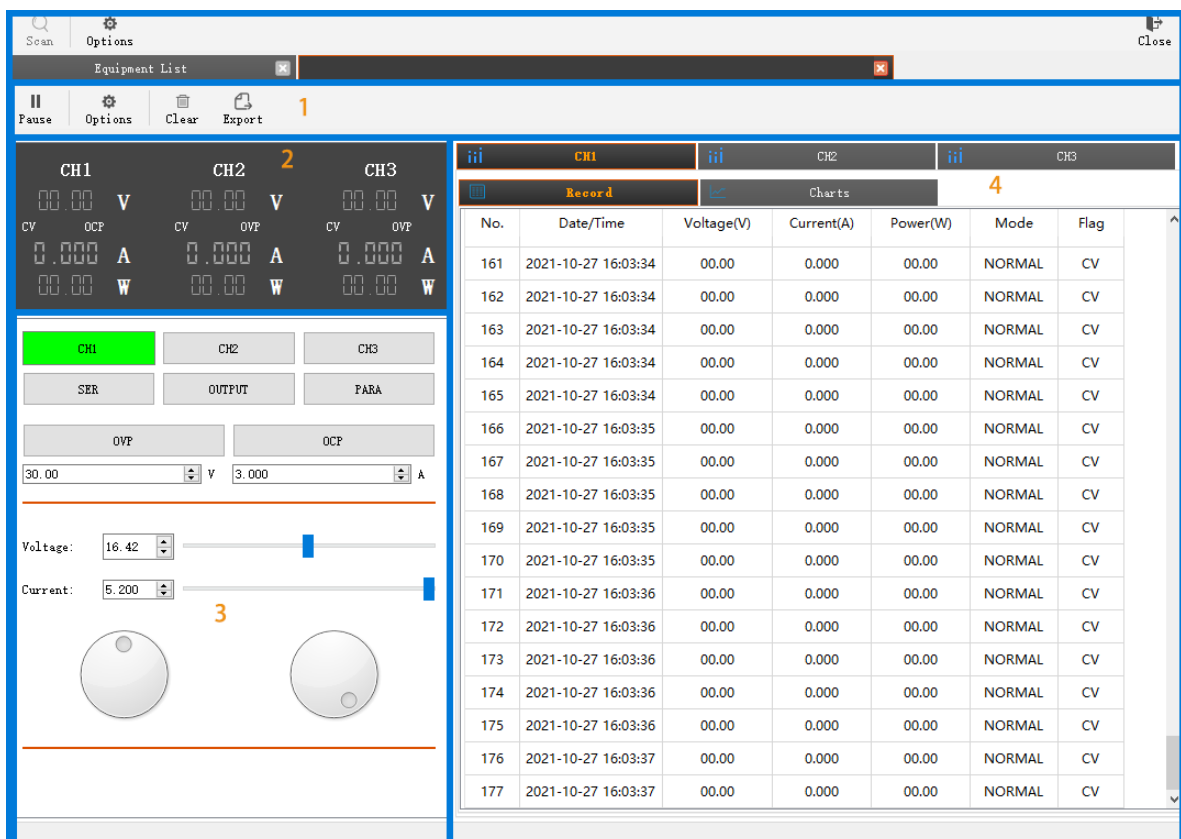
Scan Options Close

Equipment List

Pause Options Clear Export 1

CH1 CH2 2 CH3
00.00 V 00.00 V 00.00 V
CV OCP CV OVP CV OVP
0.000 A 0.000 A 0.000 A
00.00 W 00.00 W 00.00 W

CH1 CH2 CH3
SER OUTPUT PARA
OVP OCP
30.00 V 3.000 A

Voltage: 16.42
Current: 5.200
3

CH1 CH2 CH3
Record Charts 4

| No. | Date/Time | Voltage(V) | Current(A) | Power(W) | Mode | Flag |
|---|---|---|---|---|---|---|
| 161 | 2021-10-27 16:03:34 | 00.00 | 0.000 | 00.00 | NORMAL | CV |
| 162 | 2021-10-27 16:03:34 | 00.00 | 0.000 | 00.00 | NORMAL | CV |
| 163 | 2021-10-27 16:03:34 | 00.00 | 0.000 | 00.00 | NORMAL | CV |
| 164 | 2021-10-27 16:03:34 | 00.00 | 0.000 | 00.00 | NORMAL | CV |
| 165 | 2021-10-27 16:03:34 | 00.00 | 0.000 | 00.00 | NORMAL | CV |
| 166 | 2021-10-27 16:03:35 | 00.00 | 0.000 | 00.00 | NORMAL | CV |
| 167 | 2021-10-27 16:03:35 | 00.00 | 0.000 | 00.00 | NORMAL | CV |
| 168 | 2021-10-27 16:03:35 | 00.00 | 0.000 | 00.00 | NORMAL | CV |
| 169 | 2021-10-27 16:03:35 | 00.00 | 0.000 | 00.00 | NORMAL | CV |
| 170 | 2021-10-27 16:03:35 | 00.00 | 0.000 | 00.00 | NORMAL | CV |
| 171 | 2021-10-27 16:03:36 | 00.00 | 0.000 | 00.00 | NORMAL | CV |
| 172 | 2021-10-27 16:03:36 | 00.00 | 0.000 | 00.00 | NORMAL | CV |
| 173 | 2021-10-27 16:03:36 | 00.00 | 0.000 | 00.00 | NORMAL | CV |
| 174 | 2021-10-27 16:03:36 | 00.00 | 0.000 | 00.00 | NORMAL | CV |
| 175 | 2021-10-27 16:03:36 | 00.00 | 0.000 | 00.00 | NORMAL | CV |
| 176 | 2021-10-27 16:03:37 | 00.00 | 0.000 | 00.00 | NORMAL | CV |
| 177 | 2021-10-27 16:03:37 | 00.00 | 0.000 | 00.00 | NORMAL | CV |